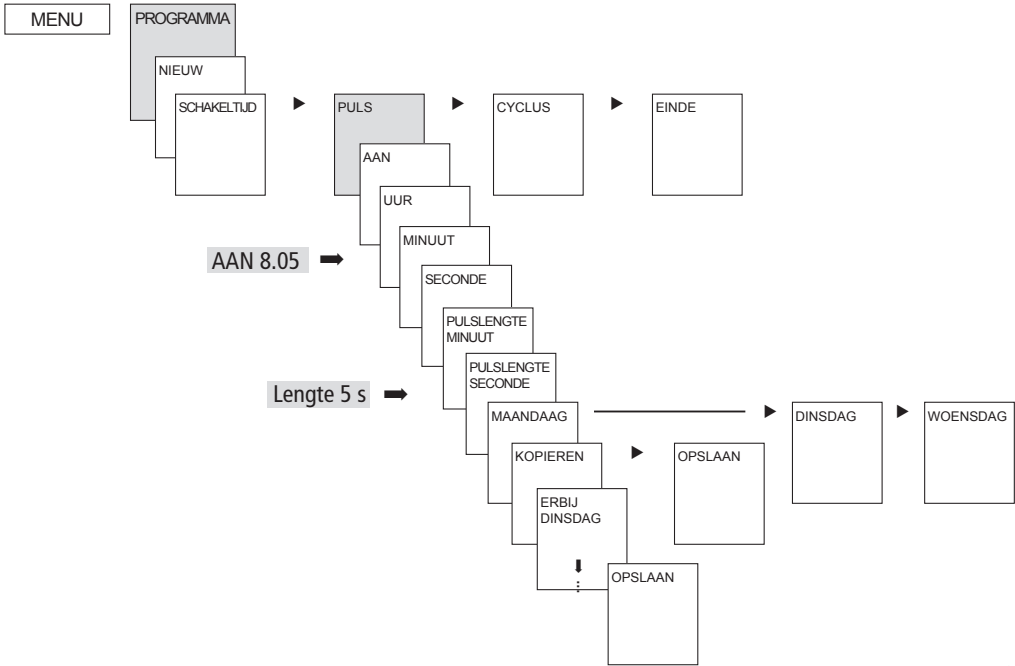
MENU

PROGRAMMA

NIEUW

SCHAKELTIJD

PULS

CYCLUS

EINDE

AAN

UUR

AAN 8.05

MINUUT

SECONDE

PULSLENGTE MINUUT

PULSLENGTE SECONDE

Lengte 5 s

MAANDAAG

DINSDAG

WOENSDAG

KOPIEREN

OPSLAAN

ERBIJ DINSDAG

OPSLAAN